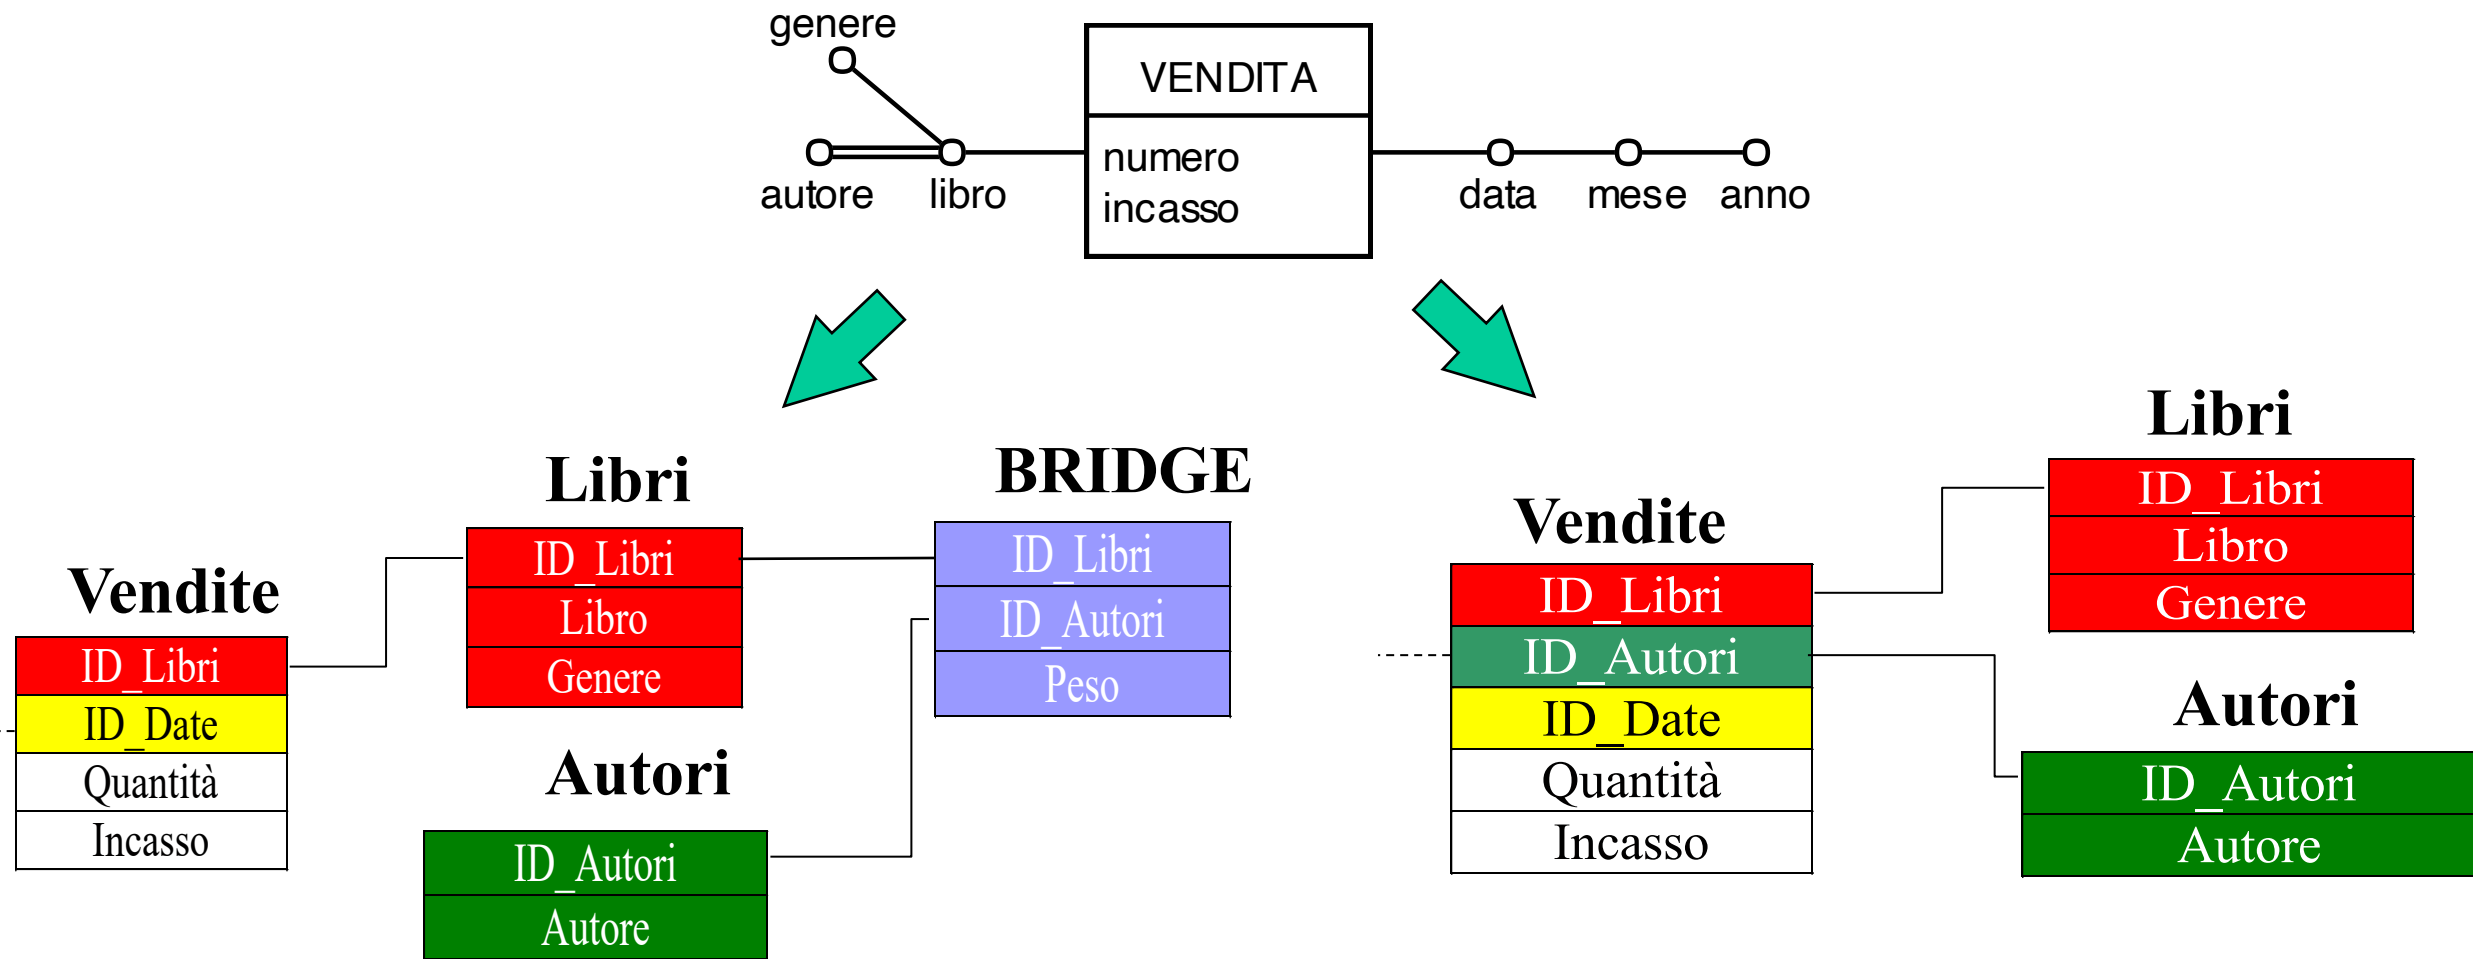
genere

VENDITA

numero
incasso

autore libro

data mese anno

Libri

BRIDGE

Vendite

| ID_Libri |
|---|
| ID_Date |
| Quantità |
| Incasso |

| ID_Libri |
|---|
| Libro |
| Genere |

| ID_Libri |
|---|
| ID_Autori |
| Peso |

Autori

| ID_Autori |
|---|
| Autore |

Libri

| ID_Libri |
|---|
| Libro |
| Genere |

Vendite

| ID_Libri |
|---|
| ID_Autori |
| ID_Date |
| Quantità |
| Incasso |

Autori

| ID_Autori |
|---|
| Autore |